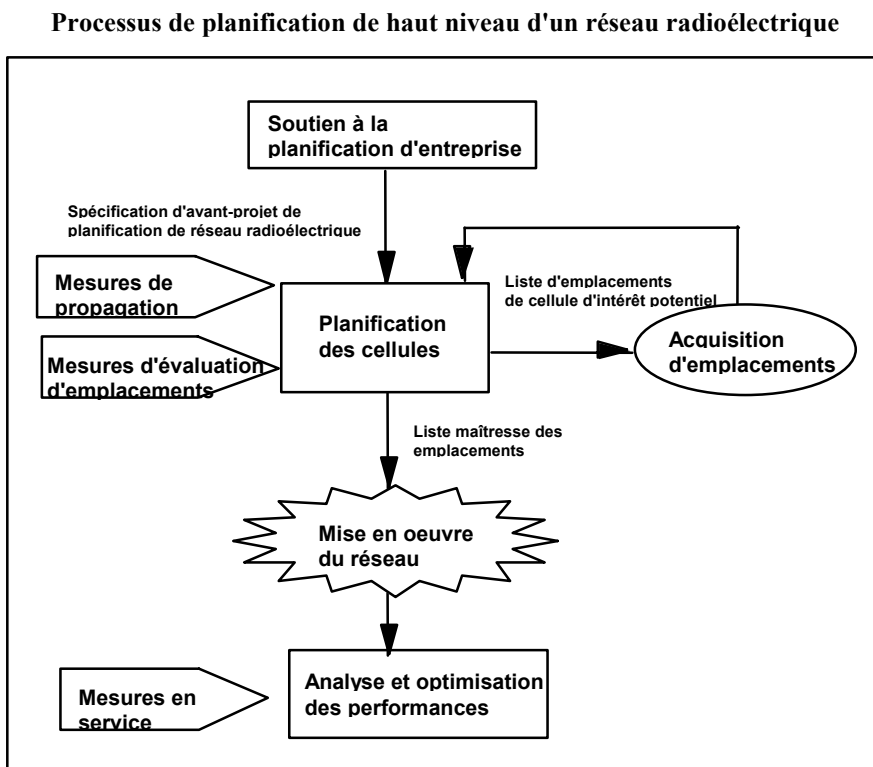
Processus de planification de haut niveau d'un réseau radioélectrique

Soutien à la planification d'entreprise

Spécification d'avant-projet de planification de réseau radioélectrique

Mesures de propagation

Mesures d'évaluation d'emplacements

Planification des cellules

Liste d'emplacements de cellule d'intérêt potentiel

Acquisition d'emplacements

Liste maîtresse des emplacements

Mise en oeuvre du réseau

Mesures en service

Analyse et optimisation des performances